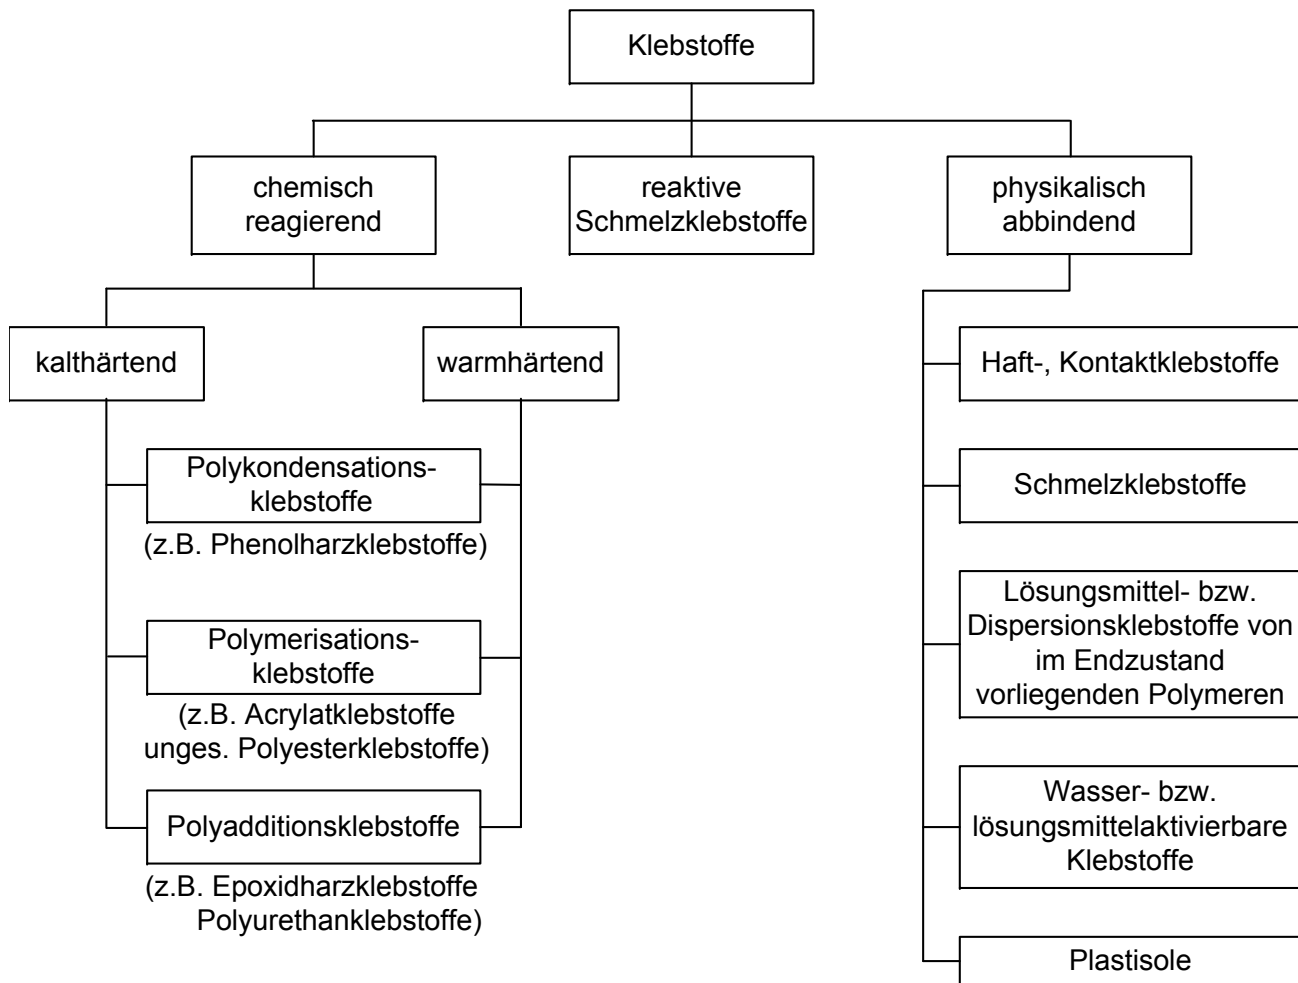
Klebstoffe

chemisch reagierend

reaktive Schmelzklebstoffe

physikalisch abbindend

kalthärtend

warmhärtend

Polykondensationsklebstoffe
(z.B. Phenolharzklebstoffe)

Polymerisationsklebstoffe
(z.B. Acrylatklebstoffe unges. Polyesterklebstoffe)

Polyadditionsklebstoffe
(z.B. Epoxidharzklebstoffe Polyurethanklebstoffe)

Haft-, Kontaktklebstoffe

Schmelzklebstoffe

Lösungsmittel- bzw. Dispersionsklebstoffe von im Endzustand vorliegenden Polymeren

Wasser- bzw. lösungsmittelaktivierbare Klebstoffe

Plastisole